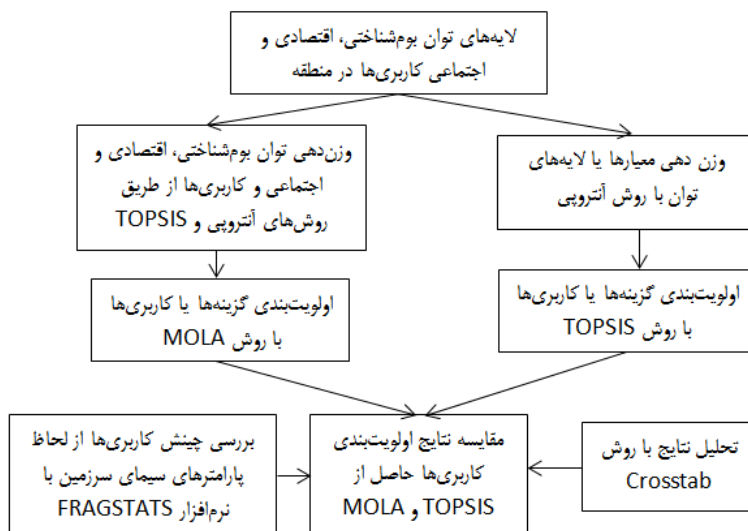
لایه‌های توان بوم‌شناختی، اقتصادی و اجتماعی کاربری‌ها در منطقه

وزن‌دهی توان بوم‌شناختی، اقتصادی و اجتماعی و کاربری‌ها از طریق روش‌های آنتروپی و TOPSIS

وزن دهی معیارها یا لایه‌های توان با روش آنتروپی

اولویت‌بندی گزینه‌ها یا کاربری‌ها با روش MOLA

اولویت‌بندی گزینه‌ها یا کاربری‌ها با روش TOPSIS

بررسی چینش کاربری‌ها از لحاظ پارامترهای سیمای سرزمین با نرم‌افزار FRAGSTATS

مقایسه نتایج اولویت‌بندی کاربری‌ها حاصل از TOPSIS و MOLA

تحلیل نتایج با روش Crosstab